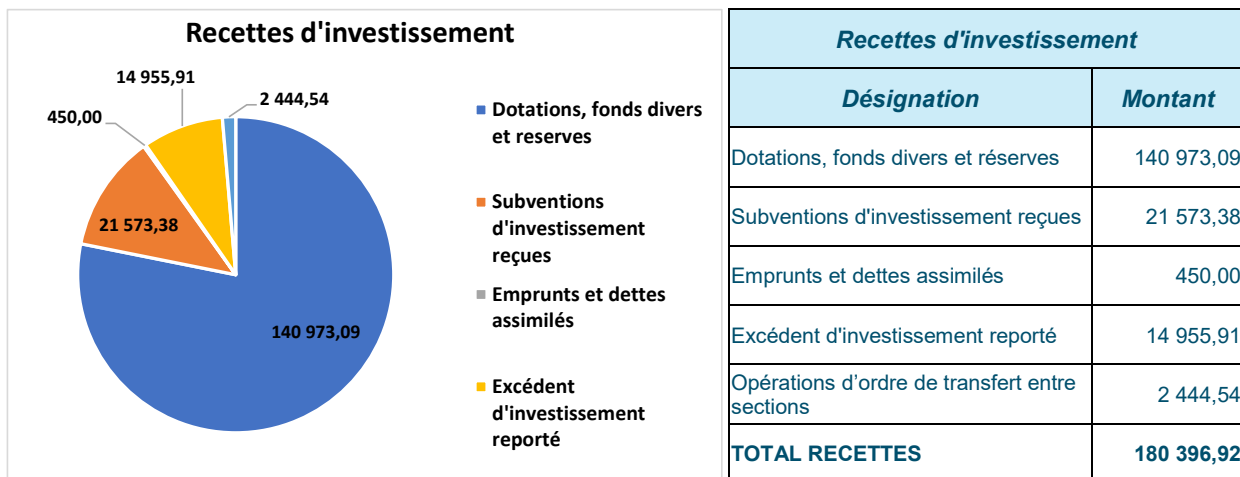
Recettes d'investissement

14 955,91
2 444,54
450,00
21 573,38
140 973,09

Dotations, fonds divers et reserves
Subventions d'investissement reçues
Emprunts et dettes assimilés
Excédent d'investissement reporté

| Recettes d'investissement | |
|---|---|
| Désignation | Montant |
| Dotations, fonds divers et réserves | 140 973,09 |
| Subventions d'investissement reçues | 21 573,38 |
| Emprunts et dettes assimilés | 450,00 |
| Excédent d'investissement reporté | 14 955,91 |
| Opérations d'ordre de transfert entre sections | 2 444,54 |
| TOTAL RECETTES | 180 396,92 |